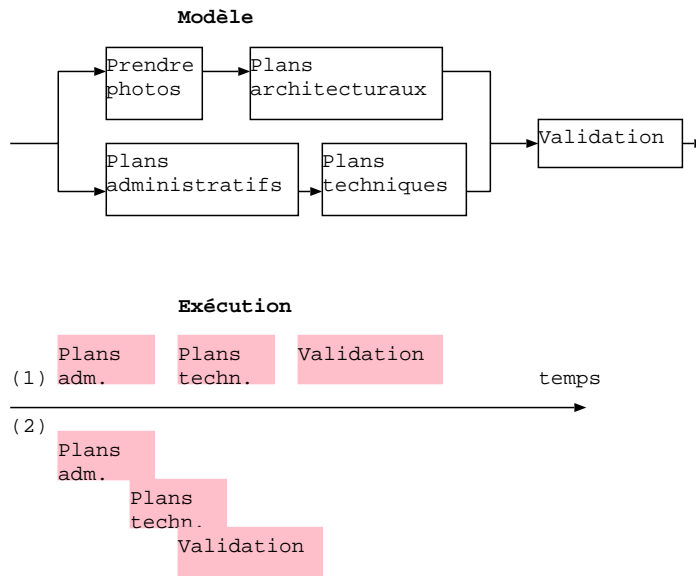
Modèle

Prendre photos

Plans architecturaux

Plans administratifs

Plans techniques

Validation

Exécution

(1)

Plans adm.

Plans techn.

Validation

temps

(2)

Plans adm.

Plans techn.

Validation